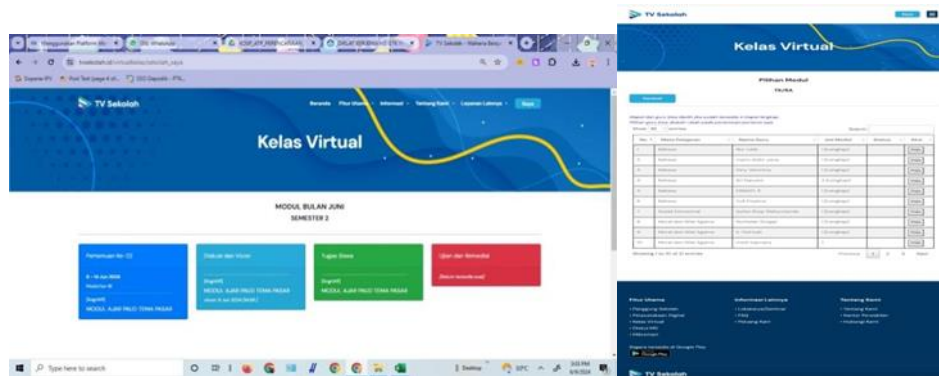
TV Sekolah

Beranda Fitur Utama Informasi Tentang Kami Layanan Lainnya Saya

Kelas Virtual

MODUL BULAN JUNI

SEMESTER 2

Pertemuan ke-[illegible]

Diskusi dan Vicon

Tugas Siswa

Ujian dan Remedial

MODUL AJAR PALO TEMA PASAR

MODUL AJAR PALO TEMA PASAR

Type here to search

TV Sekolah

Kelas Virtual

Pilihan Modul

Fitur Utama

Informasi Lainnya

Tentang Kami

TV Sekolah